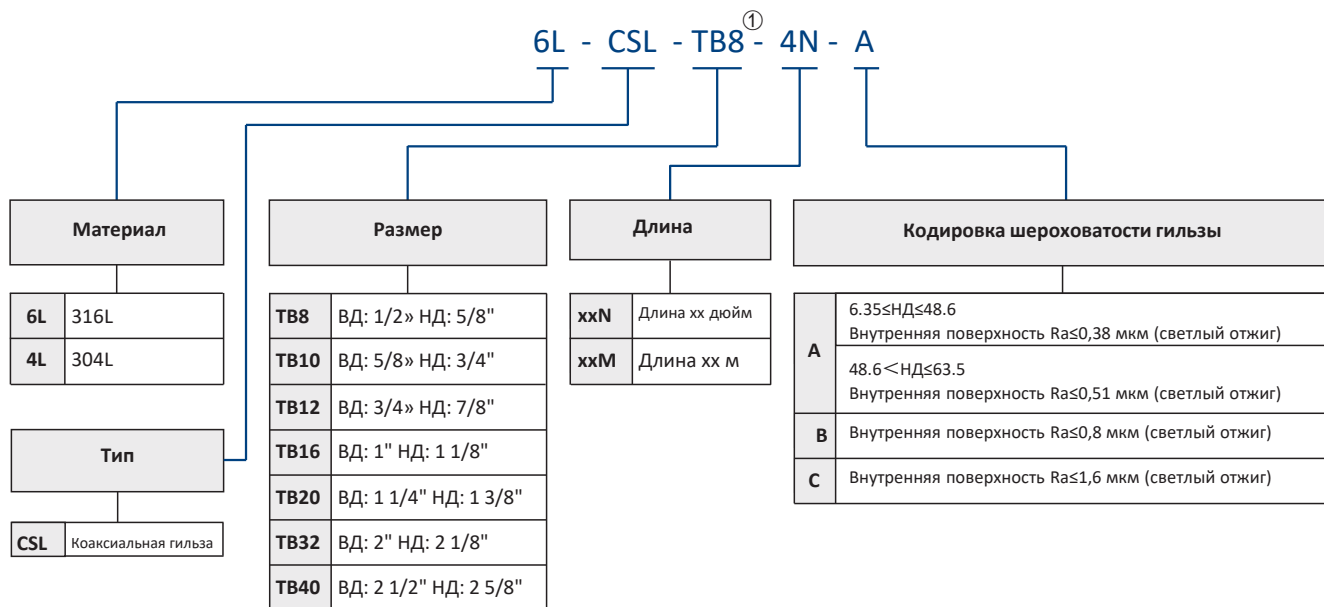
6L - CSL - TB8① - 4N - A

Материал

| 6L | 316L |
|---|---|
| 4L | 304L |

Тип

| CSL | Коаксиальная гильза |
|---|---|

Размер

| TB8 | ВД: 1/2» НД: 5/8" |
|---|---|
| TB10 | ВД: 5/8» НД: 3/4" |
| TB12 | ВД: 3/4» НД: 7/8" |
| TB16 | ВД: 1" НД: 1 1/8" |
| TB20 | ВД: 1 1/4" НД: 1 3/8" |
| TB32 | ВД: 2" НД: 2 1/8" |
| TB40 | ВД: 2 1/2" НД: 2 5/8" |

Длина

| xxN | Длина хх дюйм |
|---|---|
| xxM | Длина хх м |

Кодировка шероховатости гильзы

| A | 6.35≤НД≤48.6 Внутренняя поверхность Ra≤0,38 мкм (светлый отжиг) |
|---|---|
| | 48.6＜НД≤63.5 Внутренняя поверхность Ra≤0,51 мкм (светлый отжиг) |
| B | Внутренняя поверхность Ra≤0,8 мкм (светлый отжиг) |
| C | Внутренняя поверхность Ra≤1,6 мкм (светлый отжиг) |